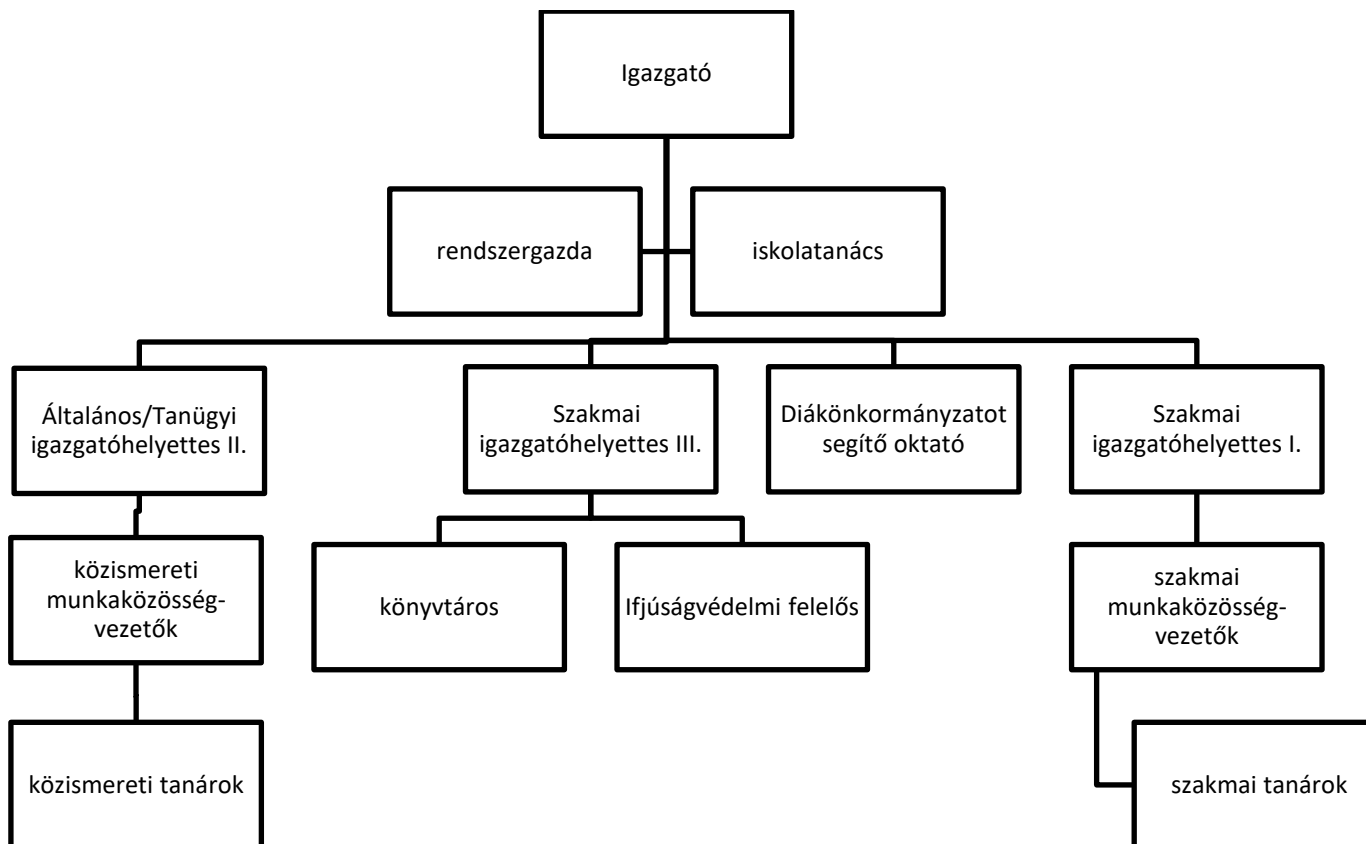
Igazgató

rendszergazda

iskolatanács

Általános/Tanügyi igazgatóhelyettes II.

Szakmai igazgatóhelyettes III.

Diákönkormányzatot segítő oktató

Szakmai igazgatóhelyettes I.

közismereti munkaközösségvezetők

könyvtáros

Ifjúságvédelmi felelős

szakmai munkaközösségvezetők

közismereti tanárok

szakmai tanárok